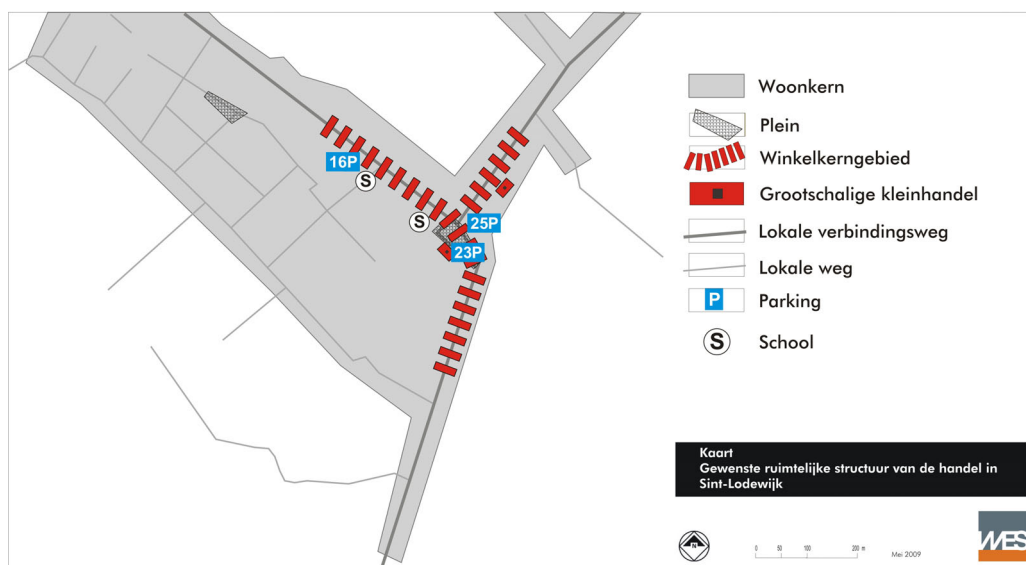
16P
S
S
25P
23P

Woonkern
Plein
Winkelkerngebied
Grootschalige kleinhandel
Lokale verbindingsweg
Lokale weg
P Parking
S School

Kaart
Gewenste ruimtelijke structuur van de handel in Sint-Lodewijk

0 50 100 200 m
Mei 2009
WES